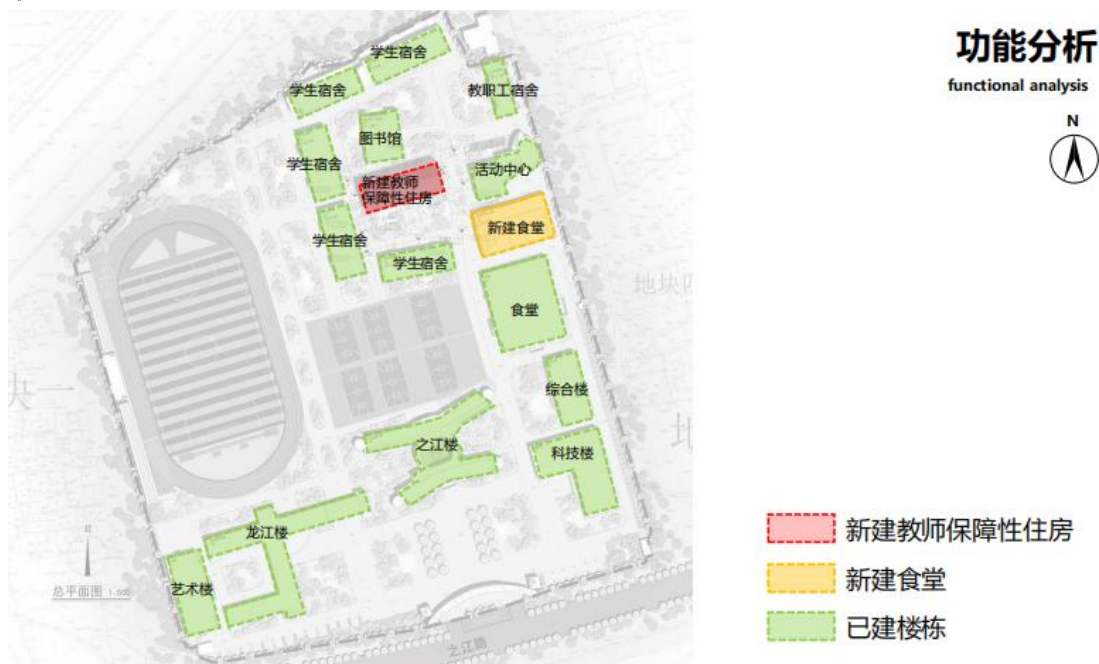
功能分析
functional analysis

N

学生宿舍
学生宿舍
教职工宿舍
图书馆
学生宿舍
新建教师保障性住房
活动中心
新建食堂
学生宿舍
学生宿舍
地块四
食堂
块一
综合楼
之江楼
地
科技楼
龙江楼
总平面图 1:500
艺术楼
之江路

新建教师保障性住房
新建食堂
已建楼栋